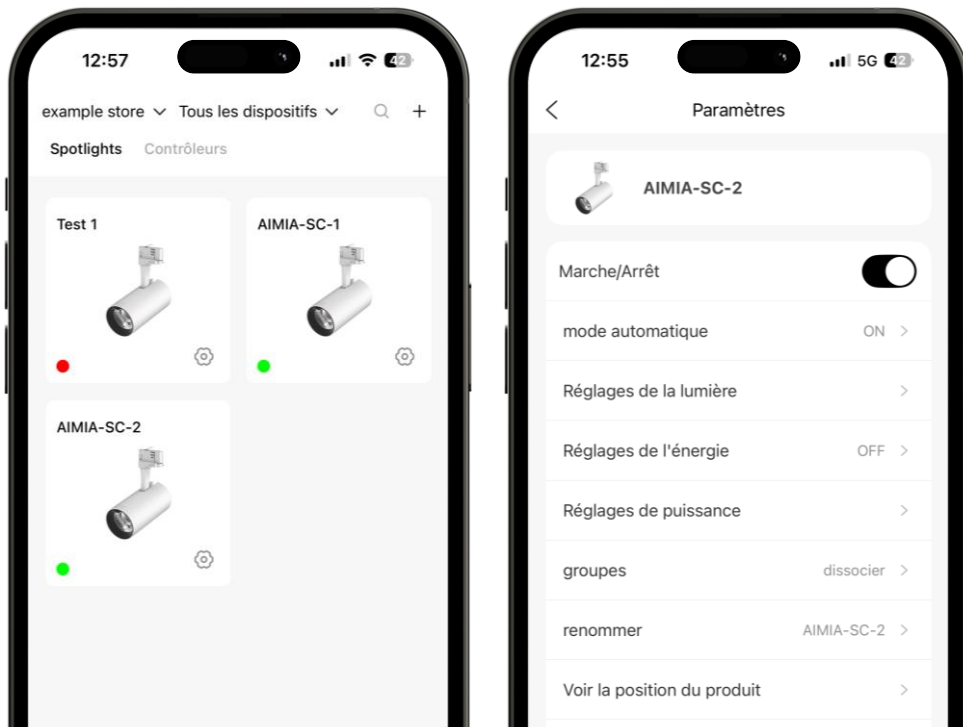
12:57

42

example store ∨ Tous les dispositifs ∨

+

Spotlights Contrôleurs

Test 1

AIMIA-SC-1

AIMIA-SC-2

12:55

5G 42

<

Paramètres

AIMIA-SC-2

Marche/Arrêt

mode automatique ON >

Réglages de la lumière >

Réglages de l'énergie OFF >

Réglages de puissance >

groupes dissocier >

renommer AIMIA-SC-2 >

Voir la position du produit >